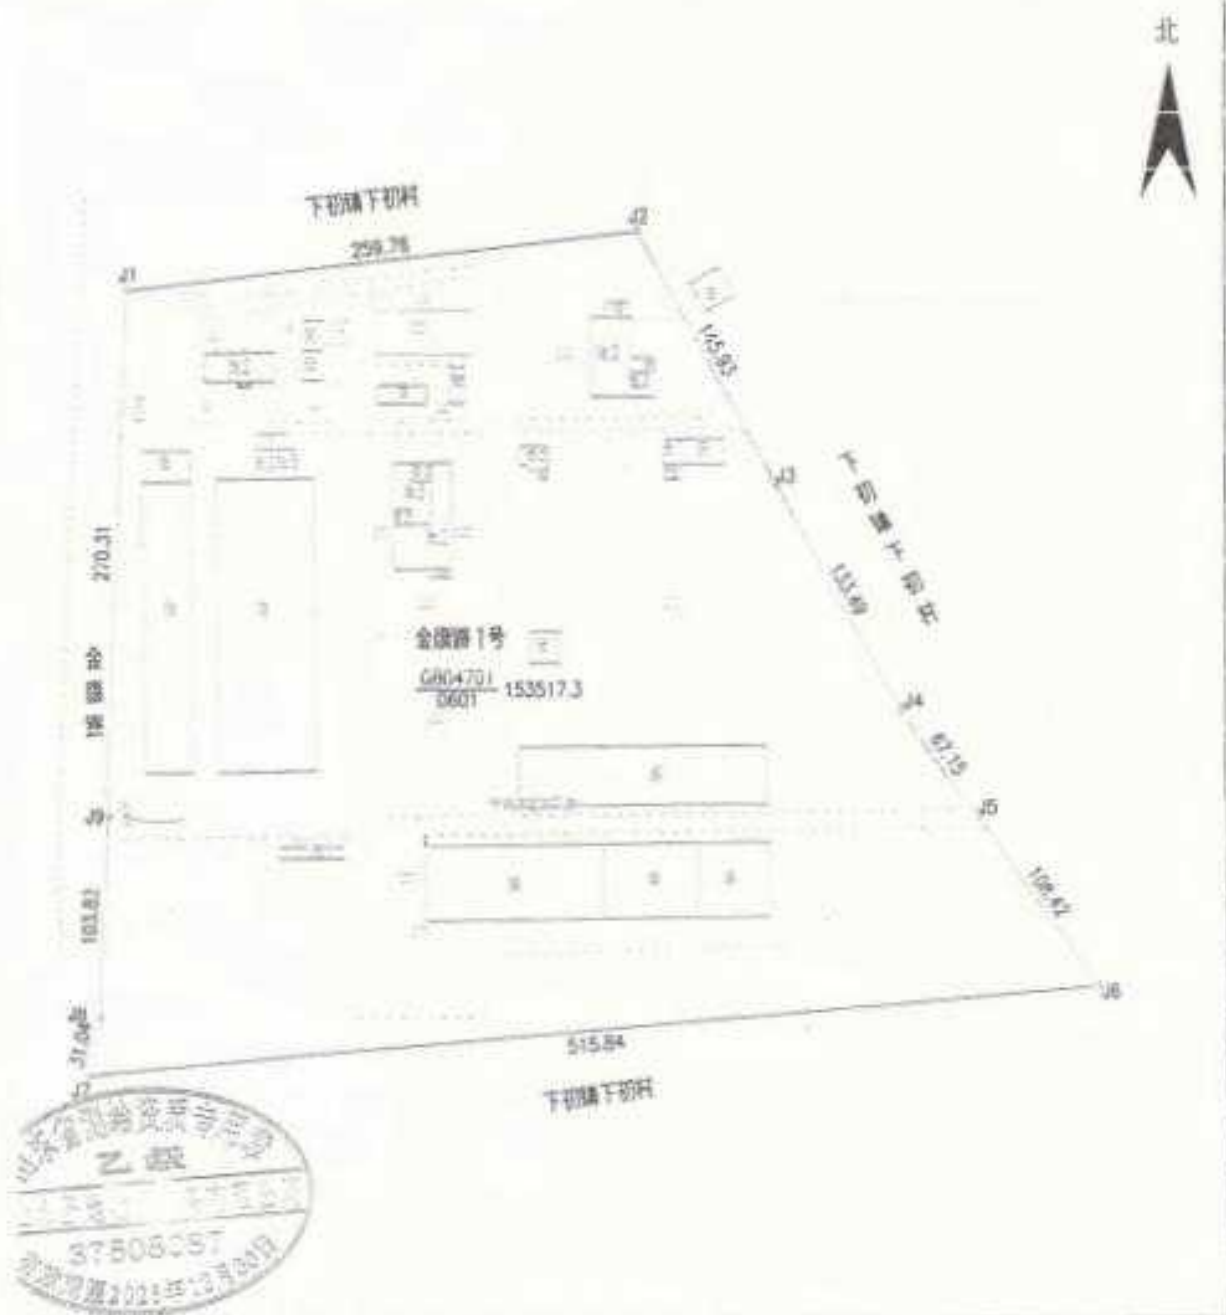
北

下初镇下初村

J2

259.76

J1

145.93

J3

下初镇下初村

133.49

270.31

金陵路

金陵路1号

$\frac{GB04701}{0601}$ 153517.3

J4

67.15

J5

J9

106.42

103.82

J6

31.04

J8

515.84

J7

下初镇下初村

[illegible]乙级

37808057

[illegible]2023年12月30日